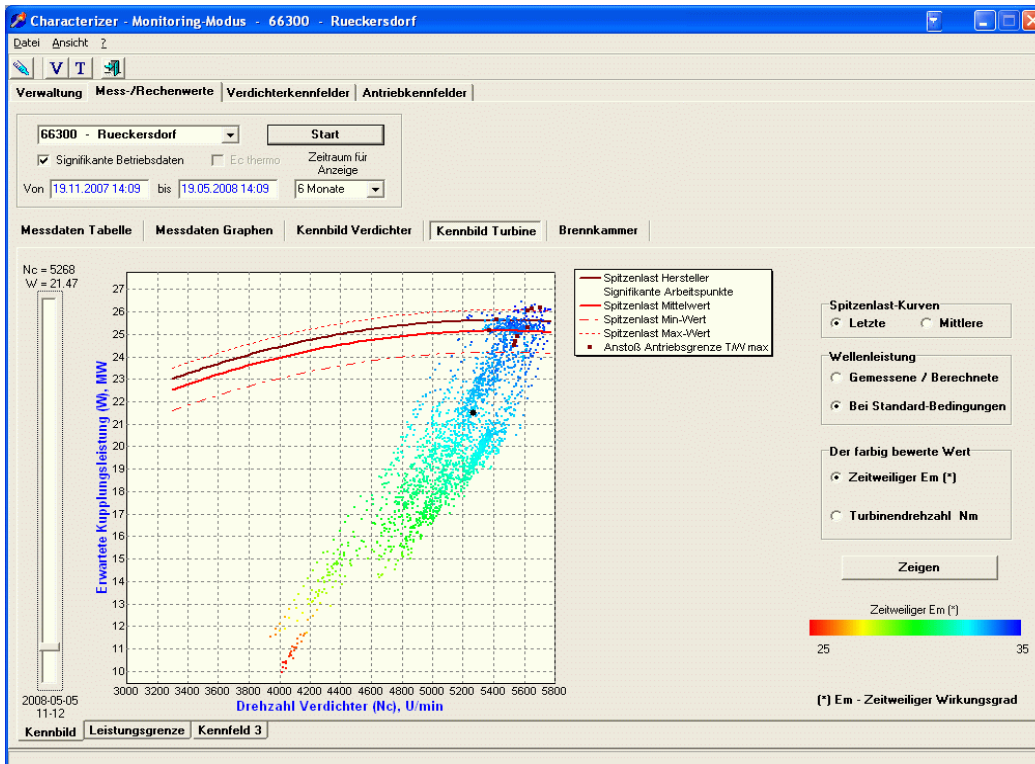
Characterizer - Monitoring-Modus - 66300 - Rueckersdorf

Datei Ansicht ?

V T

Verwaltung | Mess-/Rechenwerte | Verdichterkennfelder | Antriebkennfelder

66300 - Rueckersdorf
Start
Signifikante Betriebsdaten
Ec thermo
Zeitraum für Anzeige
Von 19.11.2007 14:09 bis 19.05.2008 14:09
6 Monate

Messdaten Tabelle | Messdaten Graphen | Kennbild Verdichter | Kennbild Turbine | Brennkammer

Nc = 5268
W = 21.47

Spitzenlast Hersteller
Signifikante Arbeitspunkte
Spitzenlast Mittelwert
Spitzenlast Min-Wert
Spitzenlast Max-Wert
Anstoß Antriebsgrenze T/W max

Erwartete Kupplungsleistung (W), MW

27
26
25
24
23
22
21
20
19
18
17
16
15
14
13
12
11
10

3000 3200 3400 3600 3800 4000 4200 4400 4600 4800 5000 5200 5400 5600 5800

Drehzahl Verdichter (Nc), U/min

2008-05-05
11-12

Spitzenlast-Kurven
Letzte
Mittlere

Wellenleistung
Gemessene / Berechnete
Bei Standard-Bedingungen

Der farbig bewerte Wert
Zeitweiliger Em (*)
Turbinendrehzahl Nm

Zeigen

Zeitweiliger Em (*)
25
35

(*) Em - Zeitweiliger Wirkungsgrad

Kennbild | Leistungsgrenze | Kennfeld 3